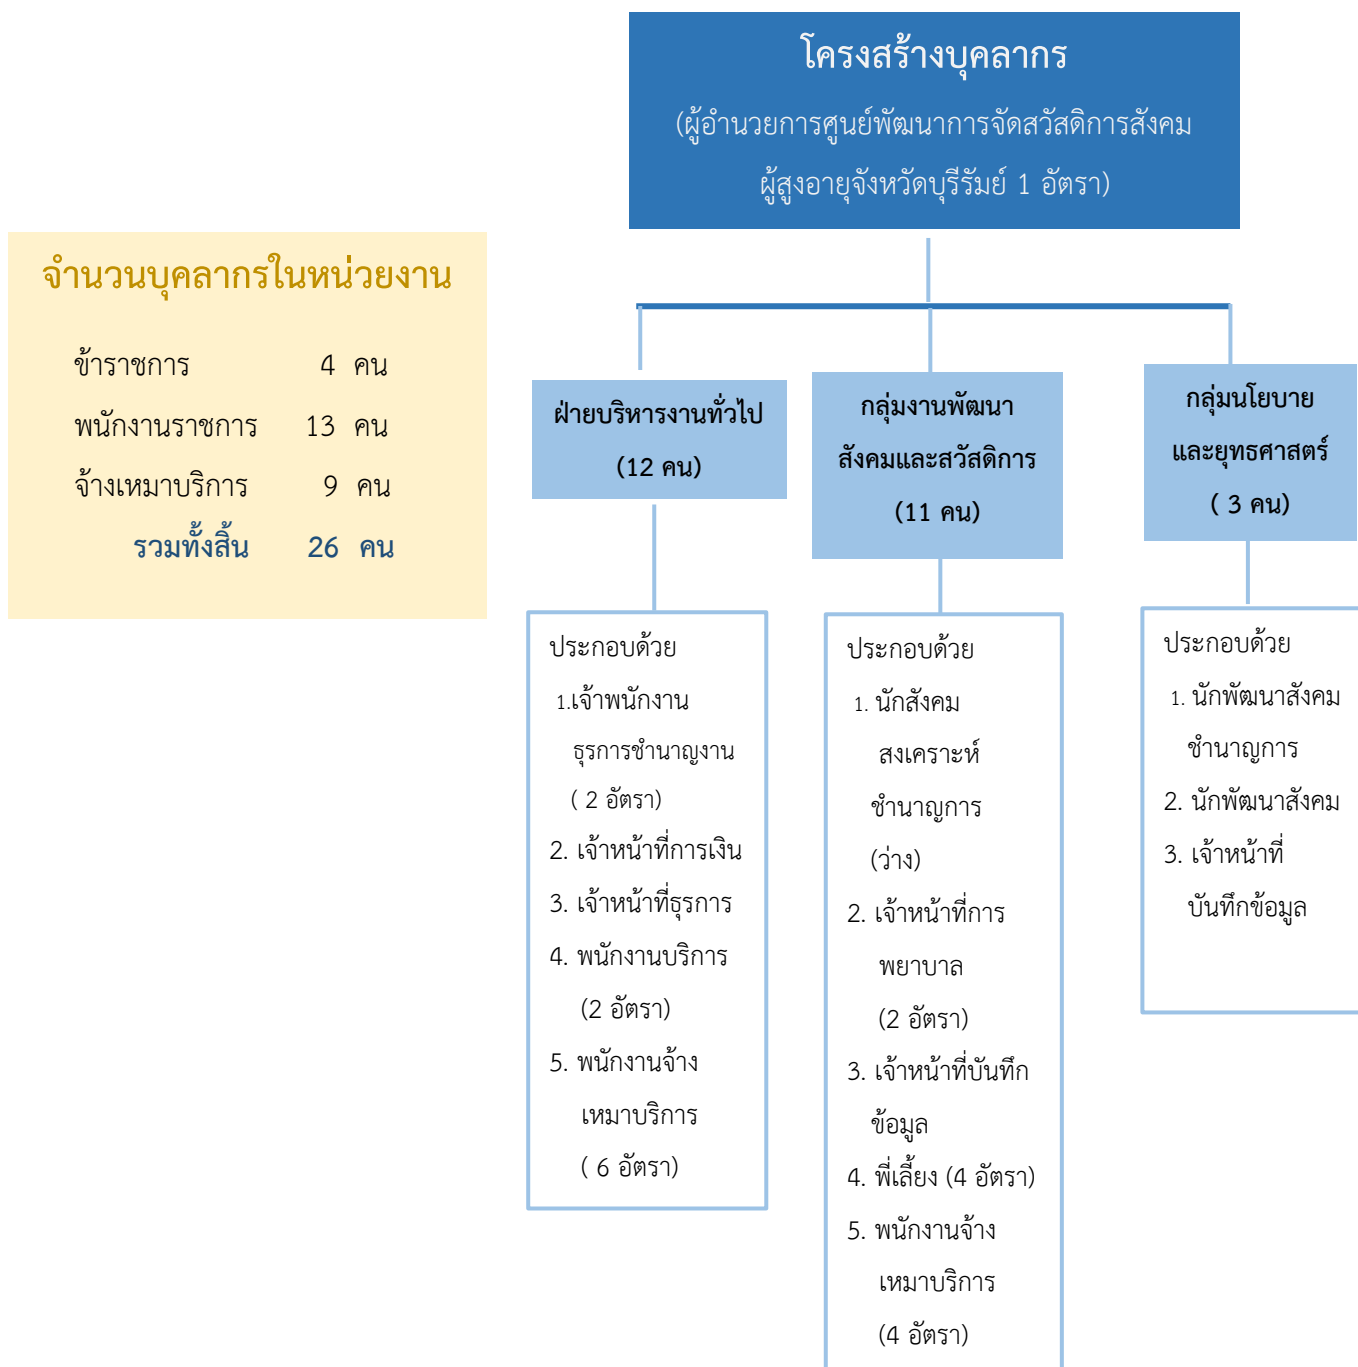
โครงสร้างบุคลากร
(ผู้อำนวยการศูนย์พัฒนาการจัดสวัสดิการสังคมผู้สูงอายุจังหวัดบุรีรัมย์ 1 อัตรา)

จำนวนบุคลากรในหน่วยงาน

ข้าราชการ 4 คน
พนักงานราชการ 13 คน
จ้างเหมาบริการ 9 คน
รวมทั้งสิ้น 26 คน

ฝ่ายบริหารงานทั่วไป
(12 คน)

ประกอบด้วย
1.เจ้าพนักงานธุรการชำนาญงาน ( 2 อัตรา)
2. เจ้าหน้าที่การเงิน
3. เจ้าหน้าที่ธุรการ
4. พนักงานบริการ (2 อัตรา)
5. พนักงานจ้างเหมาบริการ ( 6 อัตรา)

กลุ่มงานพัฒนาสังคมและสวัสดิการ
(11 คน)

ประกอบด้วย
1. นักสังคมสงเคราะห์ชำนาญการ (ว่าง)
2. เจ้าหน้าที่การพยาบาล (2 อัตรา)
3. เจ้าหน้าที่บันทึกข้อมูล
4. พี่เลี้ยง (4 อัตรา)
5. พนักงานจ้างเหมาบริการ (4 อัตรา)

กลุ่มนโยบายและยุทธศาสตร์
( 3 คน)

ประกอบด้วย
1. นักพัฒนาสังคมชำนาญการ
2. นักพัฒนาสังคม
3. เจ้าหน้าที่บันทึกข้อมูล